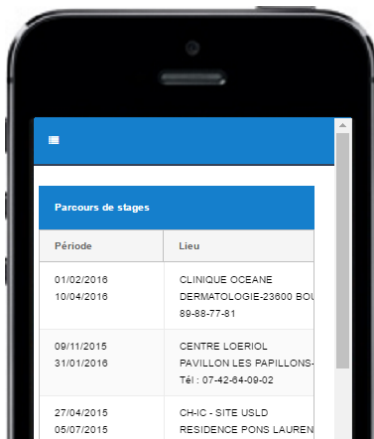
Parcours de stages

| Période | Lieu |
|---|---|
| 01/02/2016<br>10/04/2016 | CLINIQUE OCEANE<br>DERMATOLOGIE-23600 BOU<br>89-88-77-81 |
| 09/11/2015<br>31/01/2016 | CENTRE LOERIOL<br>PAVILLON LES PAPILLONS-<br>Tél : 07-42-64-09-02 |
| 27/04/2015<br>05/07/2015 | CH-IC - SITE USLD<br>RESIDENCE PONS LAUREN |